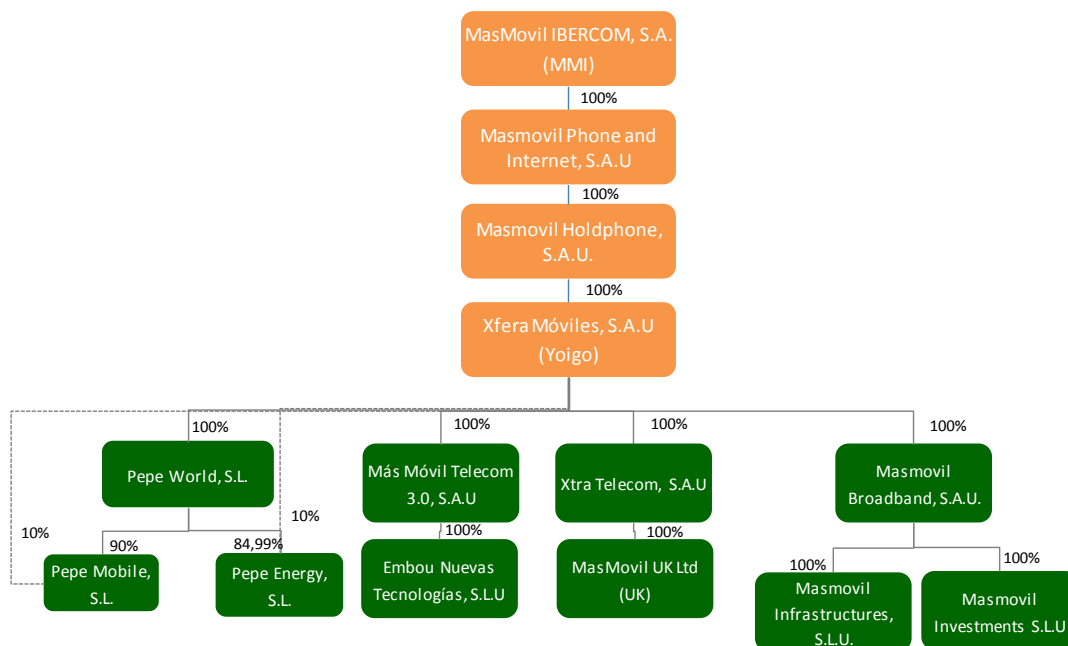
MasMovil IBERCOM, S.A. (MMI)

100%

Masmovil Phone and Internet, S.A.U

100%

Masmovil Holdphone, S.A.U.

100%

Xfera Móviles, S.A.U (Yoigo)

100%

Pepe World, S.L.

10%

90%

Pepe Mobile, S.L.

84,99%

Pepe Energy, S.L.

10%

100%

Más Móvil Telecom 3.0, S.A.U

100%

Embou Nuevas Tecnologías, S.L.U

100%

Xtra Telecom, S.A.U

100%

MasMovil UK Ltd (UK)

100%

Masmovil Broadband, S.A.U.

100%

Masmovil Infrastructures, S.L.U.

100%

Masmovil Investments S.L.U